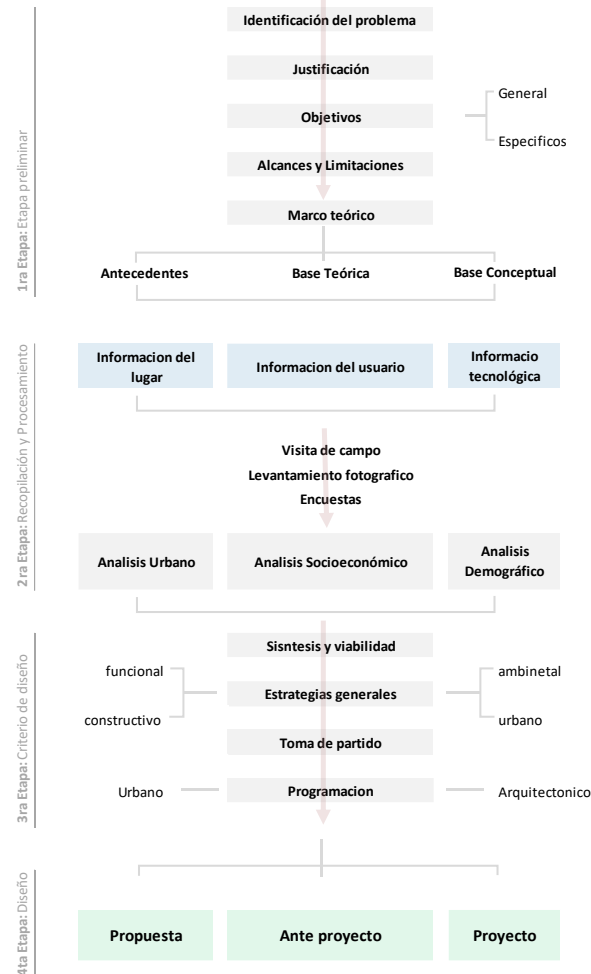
1ra Etapa: Etapa preliminar

Identificación del problema

Justificación

Objetivos

General

Especificos

Alcances y Limitaciones

Marco teórico

Antecedentes

Base Teórica

Base Conceptual

2 ra Etapa: Recopilación y Procesamiento

Informacion del lugar

Informacion del usuario

Informacio tecnológica

Visita de campo

Levantamiento fotografico

Encuestas

Analisis Urbano

Analisis Socioeconómico

Analisis Demográfico

3ra Etapa: Criterio de diseño

Sisntesis y viabilidad

funcional

constructivo

Estrategias generales

ambinetal

urbano

Toma de partido

Urbano

Programacion

Arquitectonico

4ta Etapa: Diseño

Propuesta

Ante proyecto

Proyecto